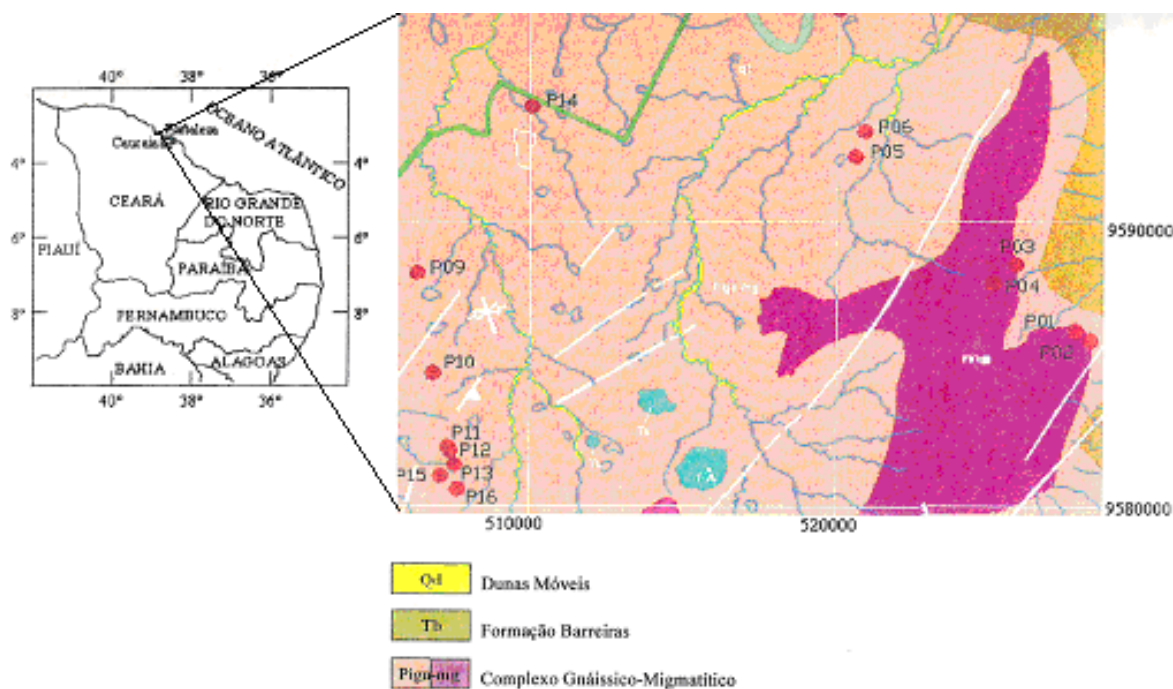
40° 38° 36°
4° 4°
6° 6°
8° 8°
40° 38° 36°
Fortaleza
Caucaia
OCEANO ATLÂNTICO
CEARÁ
RIO GRANDE DO NORTE
PIAUÍ
PARAÍBA
PERNAMBUCO
ALAGOAS
BAHIA

P14
P06
P05
P03
P04
P01
P02
P09
P10
P11
P12
P13
P15
P16
Pigm-mg
Pmg
Tb
9590000
9580000
510000
520000

Qd Dunas Móveis
Tb Formação Barreiras
Pigm-mg Complexo Gnáissico-Migmatítico